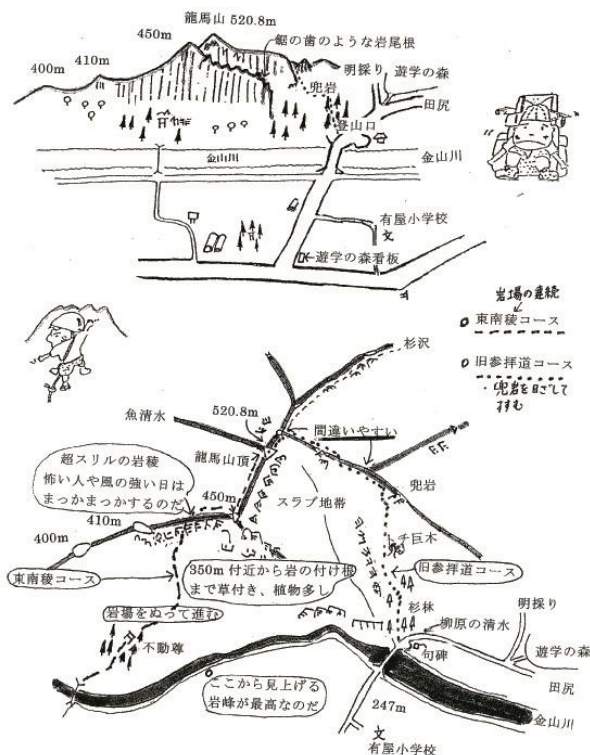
龍馬山 520.8m
450m
410m
400m
鋸の歯のような岩尾根
兜岩
明採り
遊学の森
田尻
登山口
金山川
金山川
有屋小学校
文
遊学の森看板

岩場の連続
東南稜コース
旧参拝道コース
兜岩を目ざして すすむ

杉沢
魚清水
520.8m
間違いやすい
龍馬山頂
超スリルの岩稜
怖い人や風の強い日は
まっかまっかするのだ
450m
410m
400m
スラブ地帯
兜岩
巨木
東南稜コース
350m 付近から岩の付け根まで草付き、植物多し
旧参拝道コース
岩場をぬって進む
杉林
柳原の清水
明採り
不動尊
句碑
遊学の森
ここから見上げる
岩峰が最高なのだ
247m
田尻
金山川
文
有屋小学校